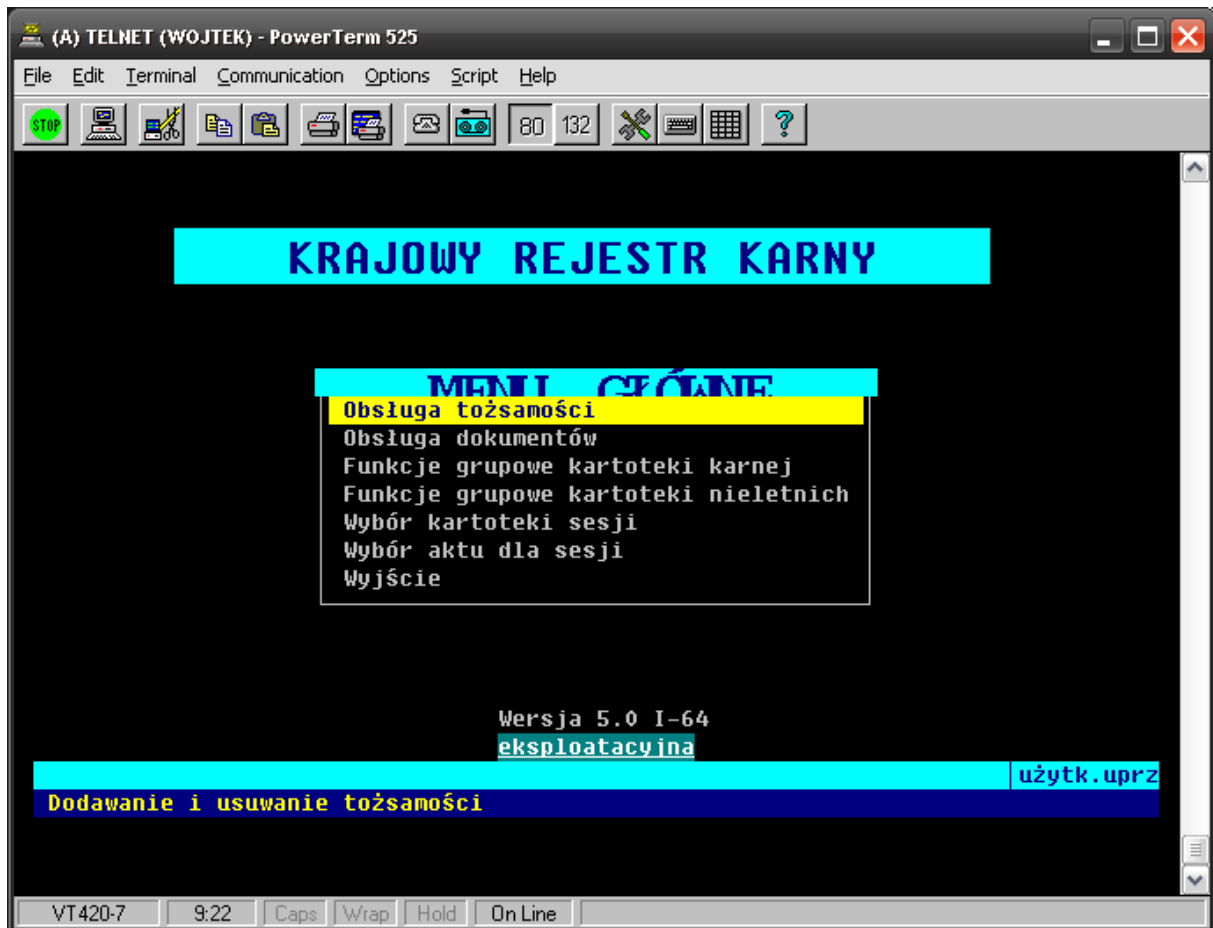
(A) TELNET (WOJTEK) - PowerTerm 525

File Edit Terminal Communication Options Script Help

STOP 80 132 ?

KRAJOWY REJESTR KARNY

MENU GŁÓWNE

Obsługa tożsamości
Obsługa dokumentów
Funkcje grupowe kartoteki karnej
Funkcje grupowe kartoteki nieletnich
Wybór kartoteki sesji
Wybór aktu dla sesji
Wyjście

Wersja 5.0 I-64
eksploatacyjna

użytk.uprz

Dodawanie i usuwanie tożsamości

VT420-7 | 9:22 | Caps | Wrap | Hold | On Line